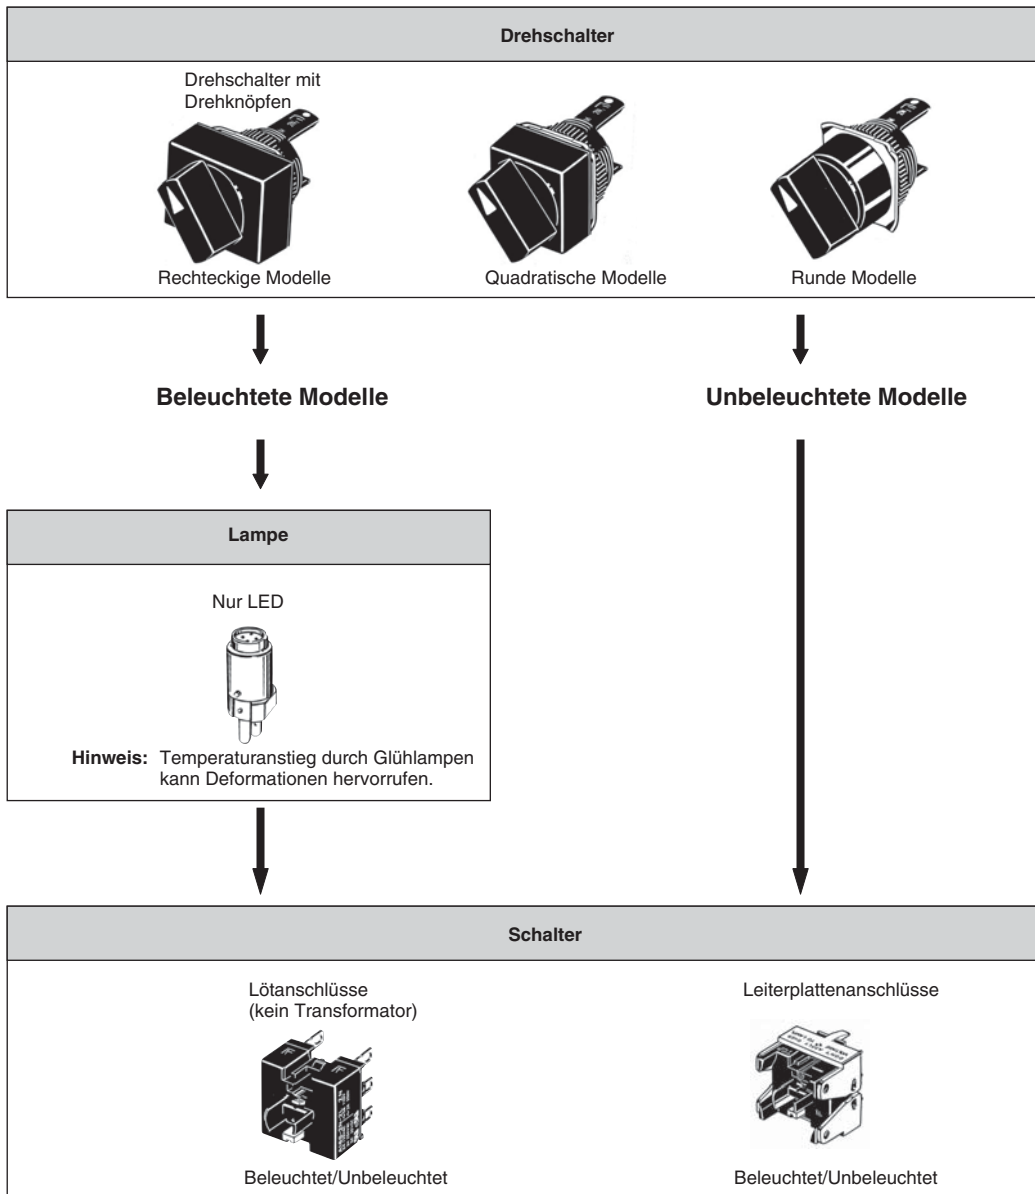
Drehschalter

Drehschalter mit Drehknöpfen

Rechteckige Modelle

Quadratische Modelle

Runde Modelle

Beleuchtete Modelle

Unbeleuchtete Modelle

Lampe

Nur LED

**Hinweis:** Temperaturanstieg durch Glühlampen kann Deformationen hervorrufen.

Schalter

Lötanschlüsse (kein Transformator)

Beleuchtet/Unbeleuchtet

Leiterplattenanschlüsse

Beleuchtet/Unbeleuchtet